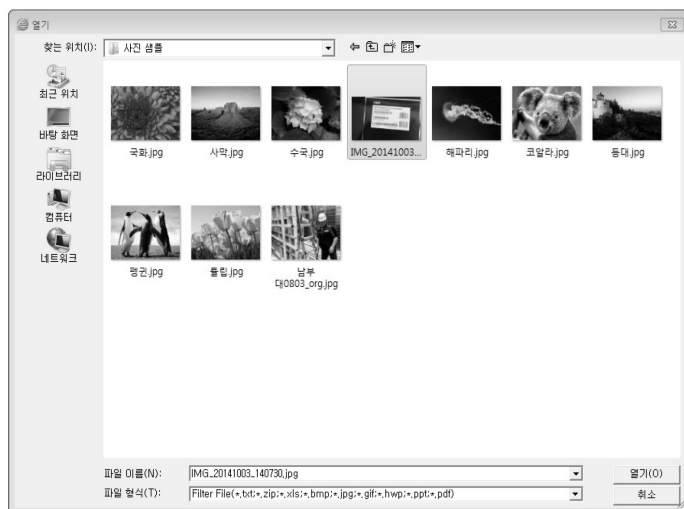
열기

찾는 위치(I): 사진 샘플

최근 위치
바탕 화면
라이브러리
컴퓨터
네트워크

국화.jpg
사막.jpg
수국.jpg
IMG_20141003...
해파리.jpg
코알라.jpg
등대.jpg
펭귄.jpg
튤립.jpg
남부대0803_org.jpg

파일 이름(N): IMG_20141003_140730.jpg
파일 형식(T): Filter File(*.txt;*.zip;*.xls;*.bmp;*.jpg;*.gif;*.hwp;*.ppt;*.pdf)

열기(O)
취소